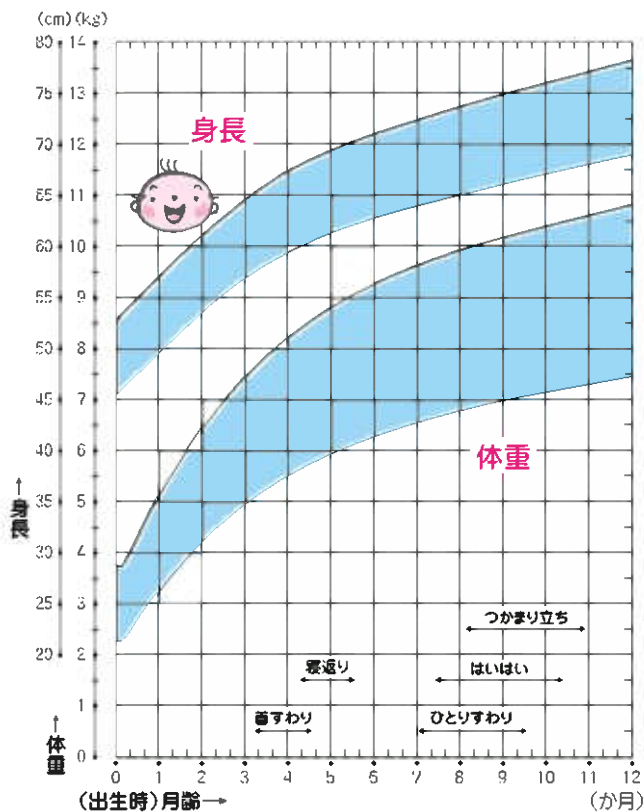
(cm) (kg)
80 14
75 13
70 12
65 11
60 10
55 9
50 8
45 7
40 6
35 5
30 4
25 3
20 2
1
0

身長

体重

↑身長

↑体重

つかまり立ち
寝返り
はいはい
首すわり
ひとりすわり

0 1 2 3 4 5 6 7 8 9 10 11 12
(出生時)月齢→
(か月)